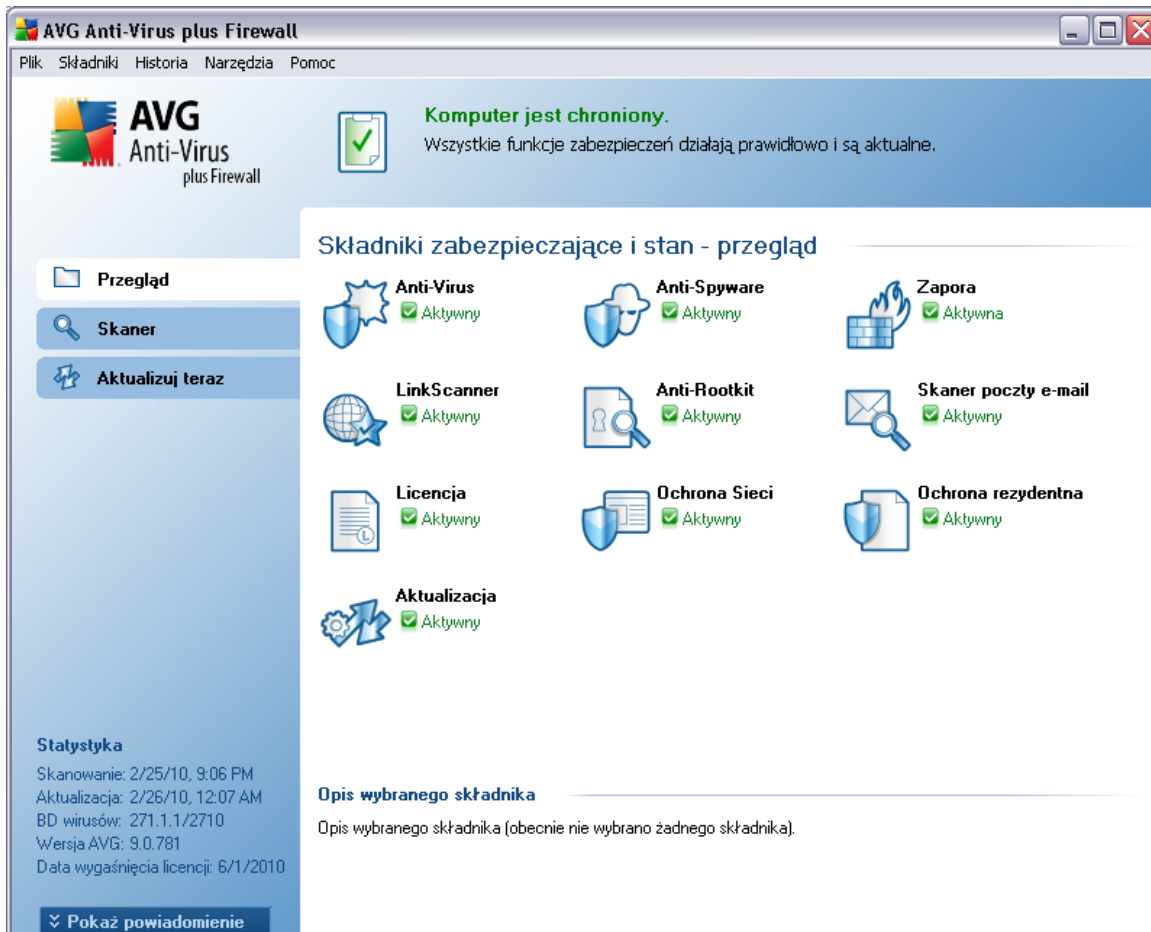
AVG Anti-Virus plus Firewall

Plik Składniki Historia Narzędzia Pomoc

AVG Anti-Virus plus Firewall

Komputer jest chroniony.
Wszystkie funkcje zabezpieczeń działają prawidłowo i są aktualne.

Składniki zabezpieczające i stan - przegląd

Przegląd

Skaner

Aktualizuj teraz

Anti-Virus
Aktywny

Anti-Spyware
Aktywny

Zapora
Aktywna

LinkScanner
Aktywny

Anti-Rootkit
Aktywny

Skaner poczty e-mail
Aktywny

Licencja
Aktywny

Ochrona Sieci
Aktywny

Ochrona rezydentna
Aktywny

Aktualizacja
Aktywny

Statystyka
Skanowanie: 2/25/10, 9:06 PM
Aktualizacja: 2/26/10, 12:07 AM
BD wirusów: 271.1.1/2710
Wersja AVG: 9.0.781
Data wygaśnięcia licencji: 6/1/2010

Opis wybranego składnika

Opis wybranego składnika (obecnie nie wybrano żadnego składnika).

Pokaż powiadomienie